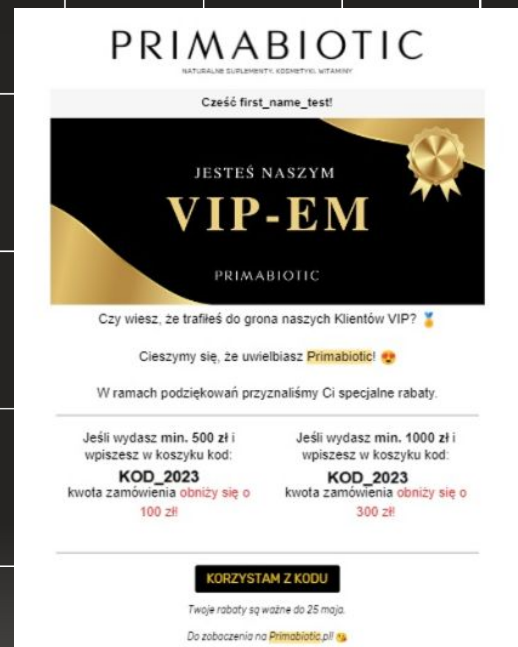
PRIMABIOTIC

NATURALNE SUPLEMENTY, KOSMETYKI, WITAMINY

Cześć first_name_test!

JESTEŚ NASZYM

VIP-EM

PRIMABIOTIC

Czy wiesz, że trafiłeś do grona naszych Klientów VIP? 🏅

Cieszymy się, że uwielbiasz Primabiotic! 😍

W ramach podziękowań przyznaliśmy Ci specjalne rabaty.

Jeśli wydasz min. 500 zł i wpiszesz w koszyku kod:
KOD_2023
kwota zamówienia obniży się o 100 zł!

Jeśli wydasz min. 1000 zł i wpiszesz w koszyku kod:
KOD_2023
kwota zamówienia obniży się o 300 zł!

KORZYSTAM Z KODU

Twoje rabaty są ważne do 25 maja.

Do zobaczenia na Primabiotic.pl! 😘